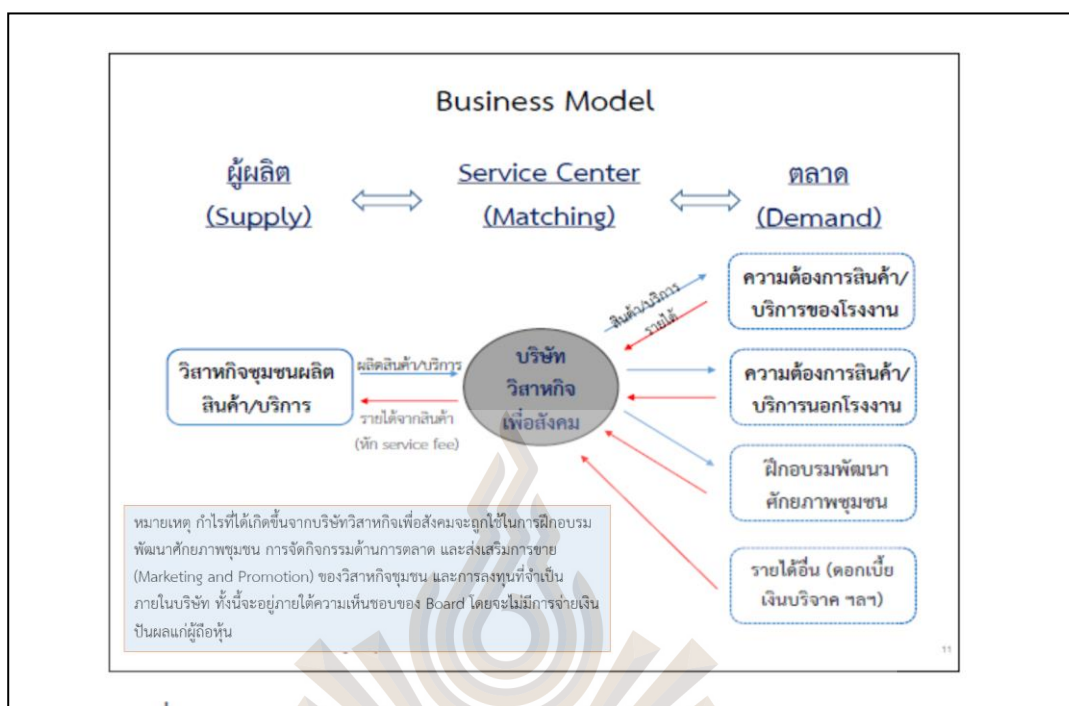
Business Model

ผู้ผลิต (Supply)

Service Center (Matching)

ตลาด (Demand)

ความต้องการสินค้า/บริการของโรงงาน

สินค้า/บริการ

รายได้

วิสาหกิจชุมชนผลิตสินค้า/บริการ

ผลิตสินค้า/บริการ

รายได้จากสินค้า (หัก service fee)

บริษัท วิสาหกิจ เพื่อสังคม

ความต้องการสินค้า/บริการนอกโรงงาน

ฝึกอบรมพัฒนาศักยภาพชุมชน

รายได้อื่น (ดอกเบี้ย เงินบริจาค ฯลฯ)

หมายเหตุ กำไรที่ได้เกิดขึ้นจากบริษัทวิสาหกิจเพื่อสังคมจะถูกใช้ในการฝึกอบรมพัฒนาศักยภาพชุมชน การจัดกิจกรรมด้านการตลาด และส่งเสริมการขาย (Marketing and Promotion) ของวิสาหกิจชุมชน และการลงทุนที่จำเป็นภายในบริษัท ทั้งนี้จะอยู่ภายใต้ความเห็นชอบของ Board โดยจะไม่มีการจ่ายเงินปันผลแก่ผู้ถือหุ้น

11